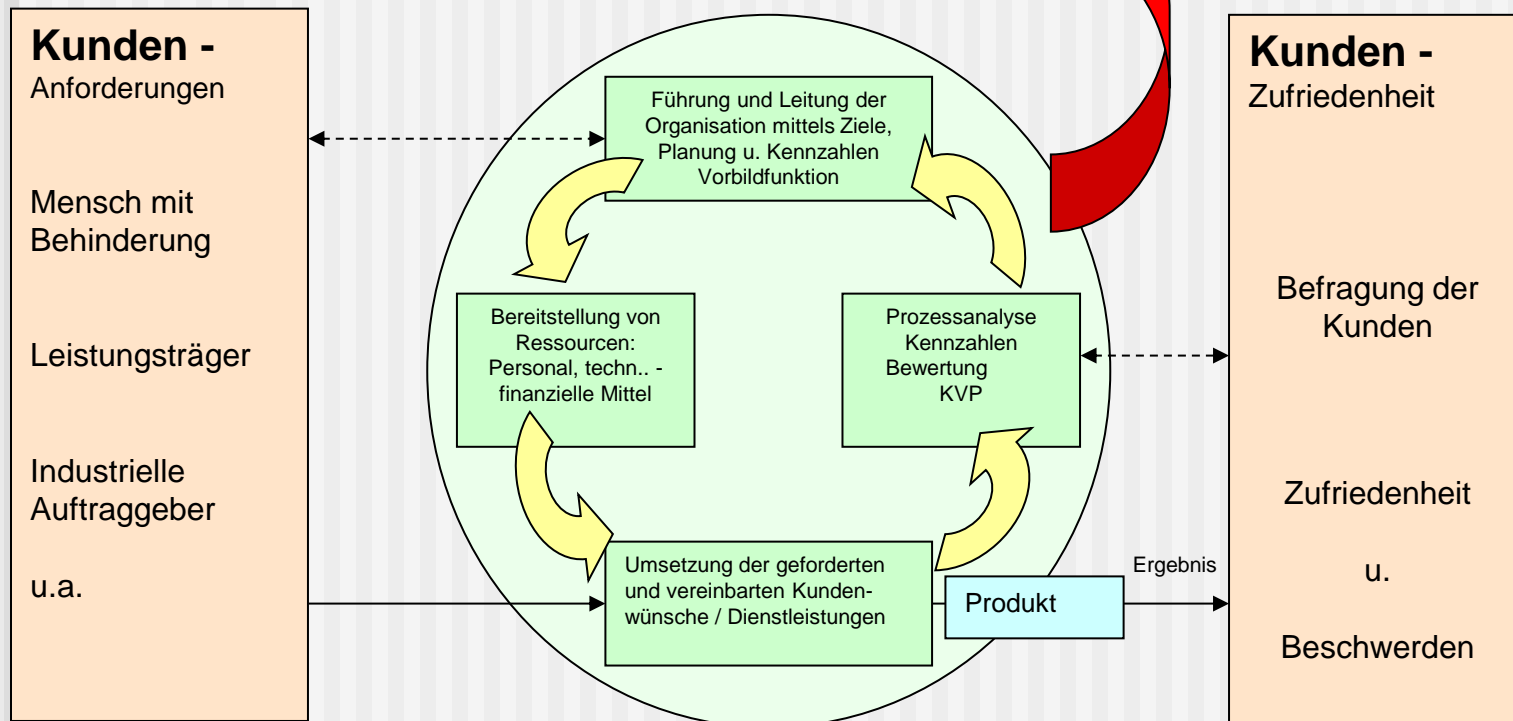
**Kunden -**
Anforderungen

Mensch mit Behinderung

Leistungsträger

Industrielle Auftraggeber

u.a.

Führung und Leitung der Organisation mittels Ziele, Planung u. Kennzahlen Vorbildfunktion

Bereitstellung von Ressourcen: Personal, techn.. - finanzielle Mittel

Prozessanalyse Kennzahlen Bewertung KVP

Umsetzung der geforderten und vereinbarten Kundenwünsche / Dienstleistungen

Produkt

Ergebnis

**Kunden -**
Zufriedenheit

Befragung der Kunden

Zufriedenheit

u.

Beschwerden